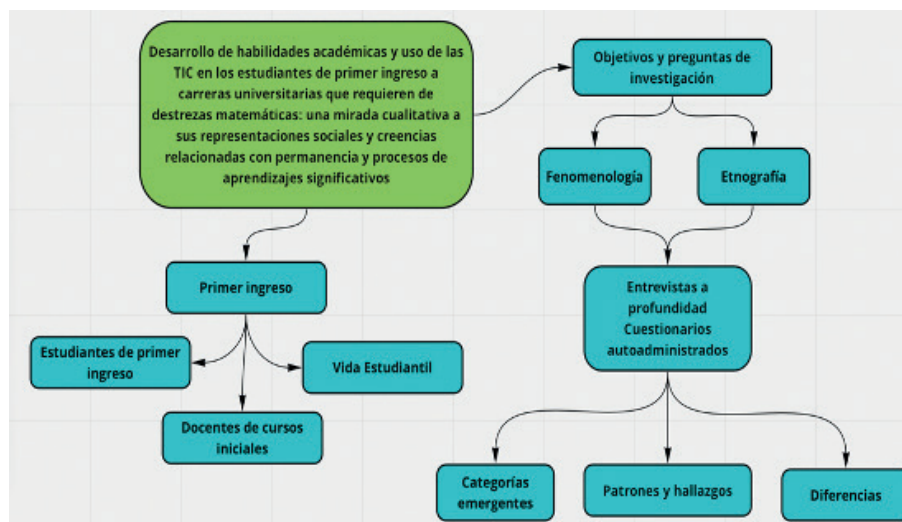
Desarrollo de habilidades académicas y uso de las TIC en los estudiantes de primer ingreso a carreras universitarias que requieren de destrezas matemáticas: una mirada cualitativa a sus representaciones sociales y creencias relacionadas con permanencia y procesos de aprendizajes significativos

Objetivos y preguntas de investigación

Fenomenología

Etnografía

Entrevistas a profundidad Cuestionarios autoadministrados

Primer ingreso

Estudiantes de primer ingreso

Vida Estudiantil

Docentes de cursos iniciales

Categorías emergentes

Patrones y hallazgos

Diferencias